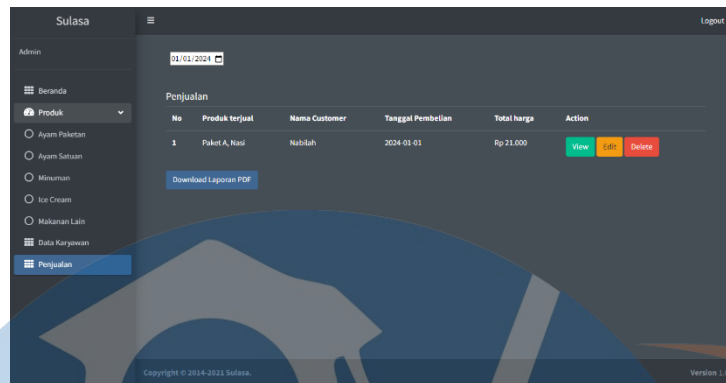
Sulasa

Admin

Beranda
Produk
Ayam Paketan
Ayam Satuan
Minuman
Ice Cream
Makanan Lain
Data Karyawan
Penjualan

≡

Logout

01/01/2024

Penjualan

| No | Produk terjual | Nama Customer | Tanggal Pembelian | Total harga | Action |
|---|---|---|---|---|---|
| 1 | Paket A, Nasi | Nabilah | 2024-01-01 | Rp 21.000 | View Edit Delete |

Download Laporan PDF

Copyright © 2014-2021 Sulasa.

Version 1.